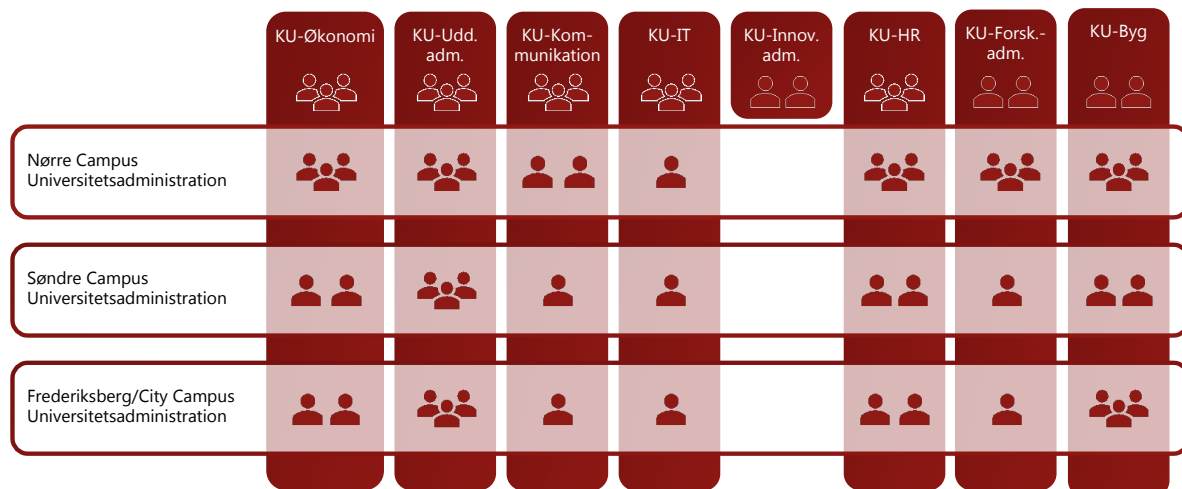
KU-Økonomi

KU-Udd. adm.

KU-Kommunikation

KU-IT

KU-Innov. adm.

KU-HR

KU-Forsk.-adm.

KU-Byg

Nørre Campus Universitetsadministration

Søndre Campus Universitetsadministration

Frederiksberg/City Campus Universitetsadministration